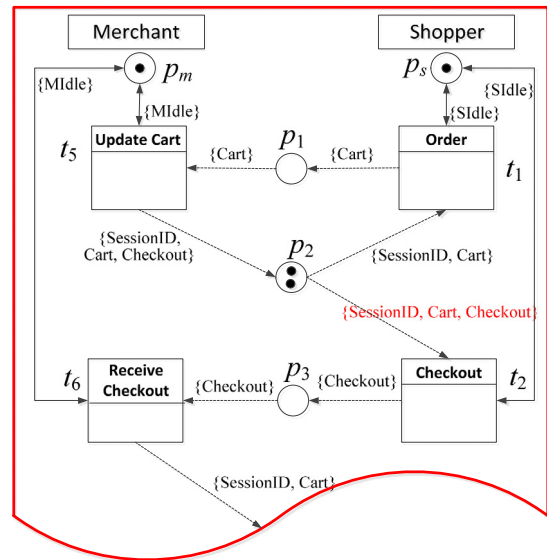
Merchant

Shopper

$p_m$

$p_s$

{MIdle}

{MIdle}

{SIdle}

{SIdle}

$t_5$

Update Cart

$p_1$

{Cart}

{Cart}

Order

$t_1$

{SessionID, Cart, Checkout}

$p_2$

{SessionID, Cart}

{SessionID, Cart, Checkout}

$t_6$

Receive Checkout

{Checkout}

$p_3$

{Checkout}

Checkout

$t_2$

{SessionID, Cart}